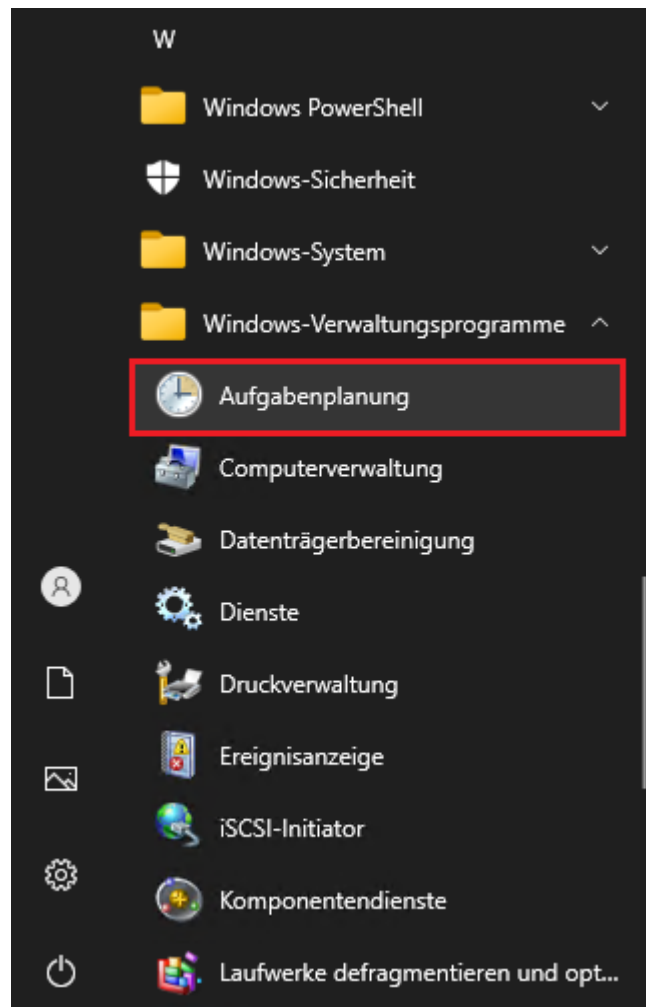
W

Windows PowerShell

Windows-Sicherheit

Windows-System

Windows-Verwaltungsprogramme

Aufgabenplanung

Computerverwaltung

Datenträgerbereinigung

Dienste

Druckverwaltung

Ereignisanzeige

iSCSI-Initiator

Komponentendienste

Laufwerke defragmentieren und opt...